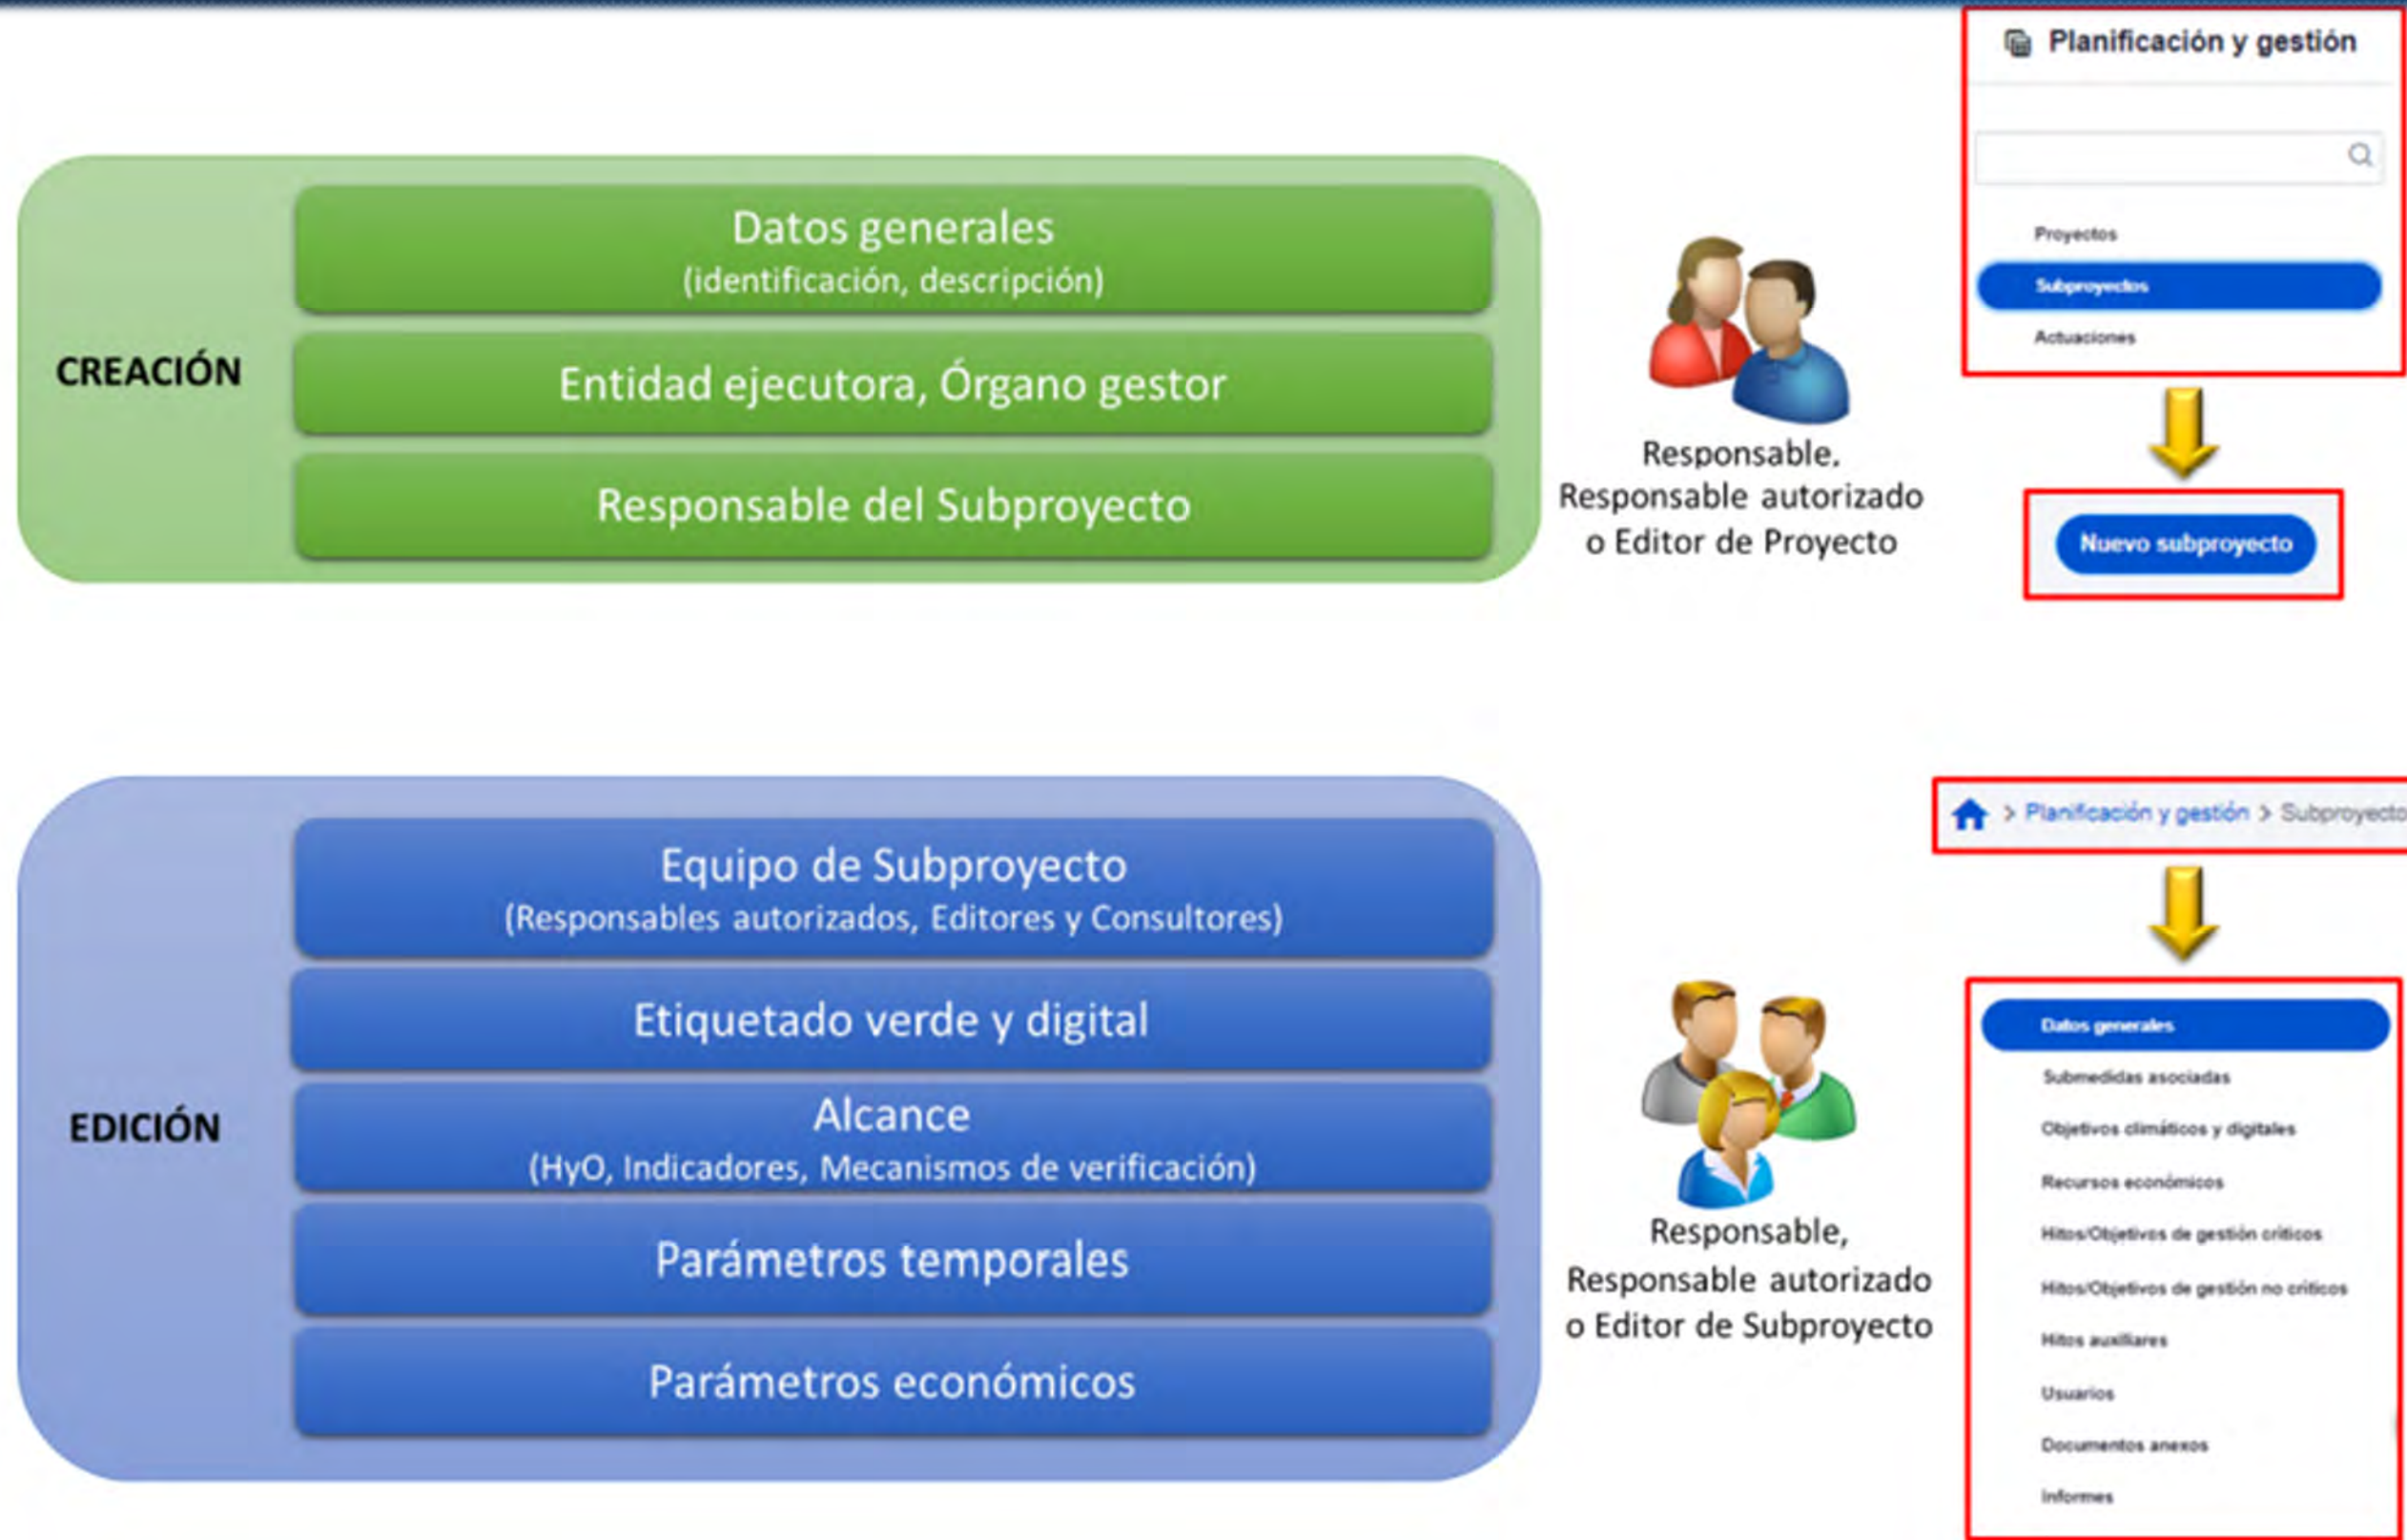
CREACIÓN

Datos generales
(identificación, descripción)

Entidad ejecutora, Órgano gestor

Responsable del Subproyecto

Responsable, Responsable autorizado o Editor de Proyecto

Planificación y gestión

Proyectos

Subproyectos

Actuaciones

Nuevo subproyecto

EDICIÓN

Equipo de Subproyecto
(Responsables autorizados, Editores y Consultores)

Etiquetado verde y digital

Alcance
(HyO, Indicadores, Mecanismos de verificación)

Parámetros temporales

Parámetros económicos

Responsable, Responsable autorizado o Editor de Subproyecto

> Planificación y gestión > Subproyecto

Datos generales

Submedidas asociadas

Objetivos climáticos y digitales

Recursos económicos

Hitos/Objetivos de gestión críticos

Hitos/Objetivos de gestión no críticos

Hitos auxiliares

Usuarios

Documentos anexos

Informes